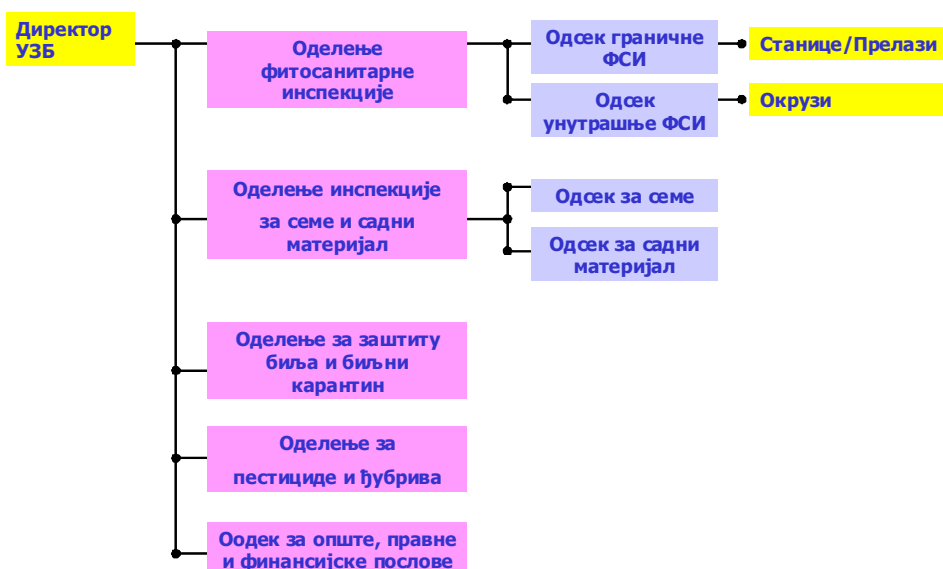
Директор УЗБ

Оделење фитосанитарне инспекције

Одсек граничне ФСИ

Станице/Прелази

Одсек унутрашње ФСИ

Окрузи

Оделење инспекције за семе и садни материјал

Одсек за семе

Одсек за садни материјал

Оделење за заштиту биља и биљни карантин

Оделење за пестициде и ђубрива

Оодек за опште, правне и финансијске послове